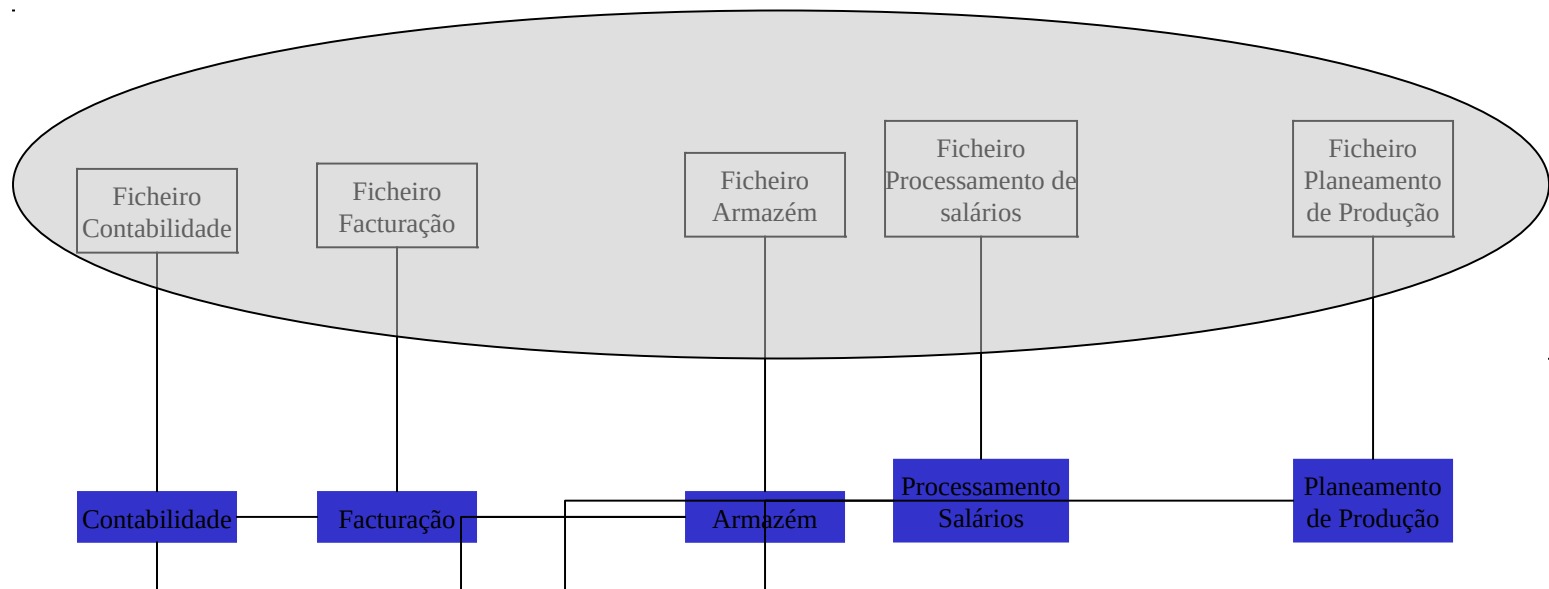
Ficheiro Contabilidade

Ficheiro Facturação

Ficheiro Armazém

Ficheiro Processamento de salários

Ficheiro Planeamento de Produção

Contabilidade

Facturação

Armazém

Processamento Salários

Planeamento de Produção